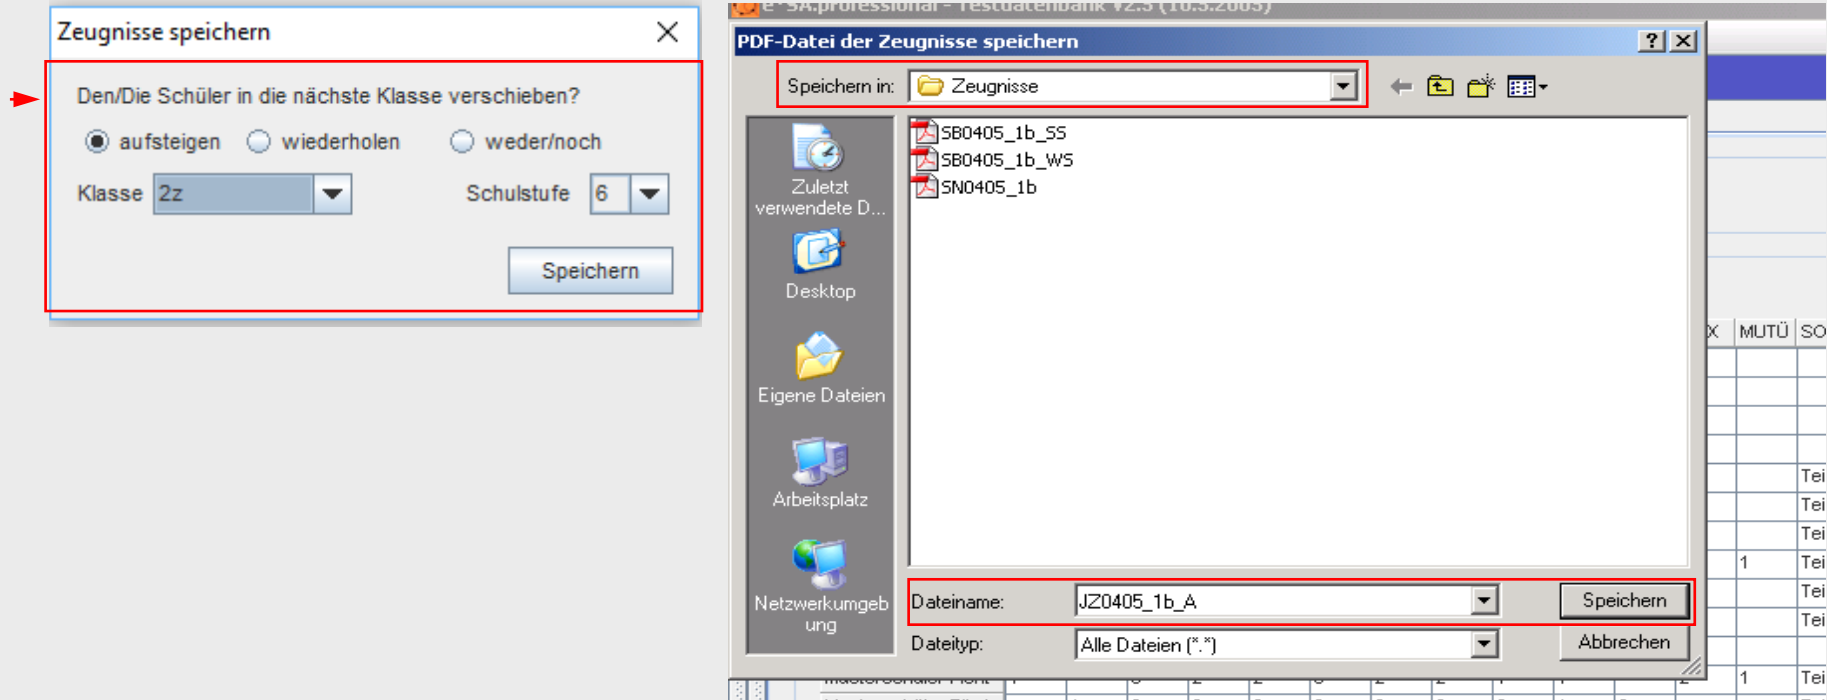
Zeugnisse speichern

Den/Die Schüler in die nächste Klasse verschieben?

aufsteigen wiederholen weder/noch

Klasse 2z Schulstufe 6

Speichern

e-SA.professional - Testdatenbank V2.5 (10.3.2005)

PDF-Datei der Zeugnisse speichern

? X

Speichern in: Zeugnisse

Zuletzt verwendete D...

Desktop

Eigene Dateien

Arbeitsplatz

Netzwerkumgebung

SB0405_1b_SS
SB0405_1b_WS
SN0405_1b

Dateiname: JZ0405_1b_A

Speichern

Dateityp: Alle Dateien (*.*)

Abbrechen

X MUTÜ SO

Tei
Tei
Tei
1 Tei
Tei
Tei
1 Tei